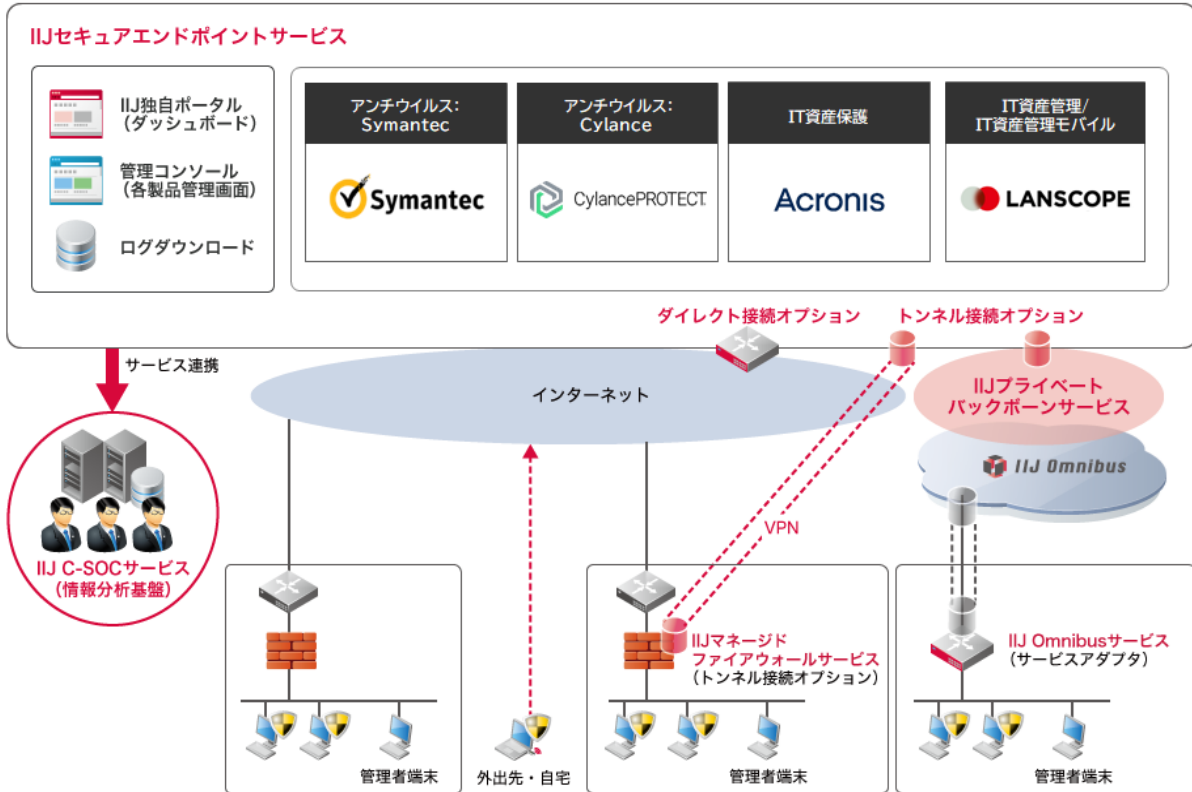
IIJセキュアエンドポイントサービス

IIJ独自ポータル
（ダッシュボード）

管理コンソール
（各製品管理画面）

ログダウンロード

| アンチウイルス：Symantec | アンチウイルス：Cylance | IT資産保護 | IT資産管理/IT資産管理モバイル |
|---|---|---|---|
| Symantec | CylancePROTECT | Acronis | LANSCOPE |

ダイレクト接続オプション

トンネル接続オプション

サービス連携

インターネット

IIJプライベートバックボーンサービス

IIJ Omnibus

VPN

IIJ C-SOCサービス
（情報分析基盤）

IIJマネージド
ファイアウォールサービス
（トンネル接続オプション）

IIJ Omnibusサービス
（サービスアダプタ）

管理者端末

外出先・自宅

管理者端末

管理者端末